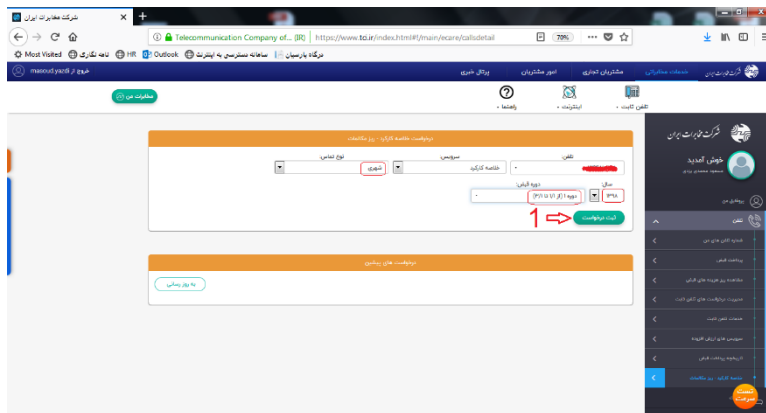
شرکت مخابرات ایران

Telecommunication Company of... (IR) | https://www.tci.ir/index.html#!/main/ecare/callsdetail

70%

Most Visited | نامه نگاری | HR | Outlook | سامانه دسترسی به اینترنت | درگاه پارسیان

masoud.yazdi | خروج از

خدمات مخابراتی | مشتریان تجاری | امور مشترکان | پرتال خبری

مخابرات من

تلفن ثابت | اینترنت | راهنما

شرکت مخابرات ایران

خوش آمدید
مسعود محمدی یزدی

پروفایل من

تلفن

مدیریت تلفن های من
پرداخت قبض
مشاهده ریز هزینه های قبلی
مدیریت درخواست های تلفن ثابت
خدمات تلفن ثابت
سرویس های ارزش افزوده
تاریخچه پرداخت قبض
خلاصه کارکرد - ریز مکالمات

درخواست خلاصه کارکرد - ریز مکالمات

تلفن
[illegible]

سرویس
خلاصه کارکرد

نوع تماس
شهری

سال
۱۳۹۸

دوره قبض
دوره (از ۱/۱ تا ۳/۱)

1

ثبت درخواست

درخواست های پیشین

به روز رسانی

نظرسنجی